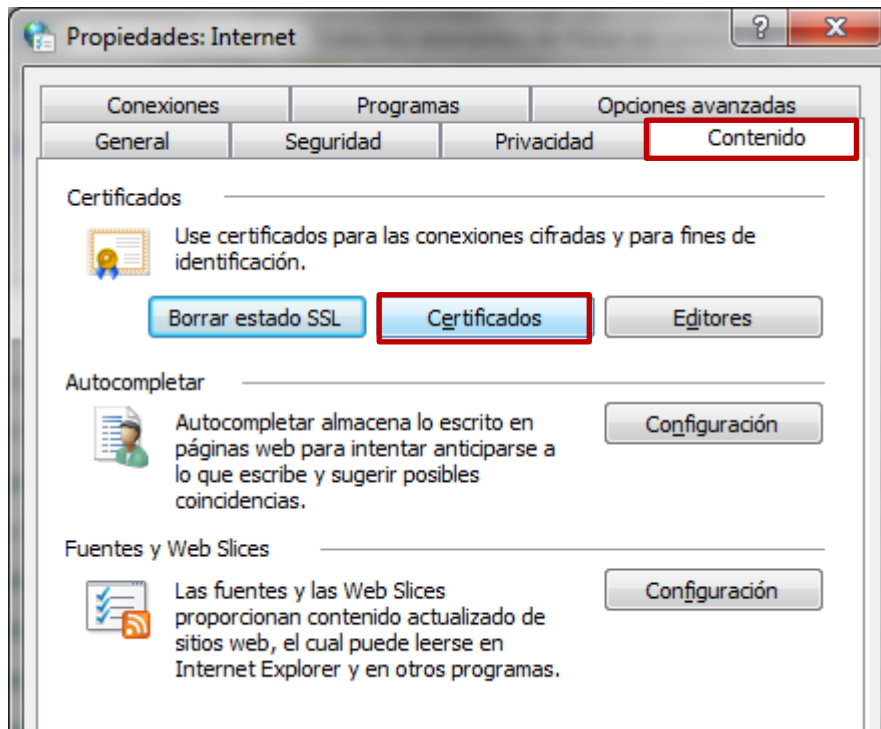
Propiedades: Internet

?

X

Conexiones

Programas

Opciones avanzadas

General

Seguridad

Privacidad

Contenido

Certificados

Use certificados para las conexiones cifradas y para fines de identificación.

Borrar estado SSL

Certificados

Editores

Autocompletar

Autocompletar almacena lo escrito en páginas web para intentar anticiparse a lo que escribe y sugerir posibles coincidencias.

Configuración

Fuentes y Web Slices

Las fuentes y las Web Slices proporcionan contenido actualizado de sitios web, el cual puede leerse en Internet Explorer y en otros programas.

Configuración